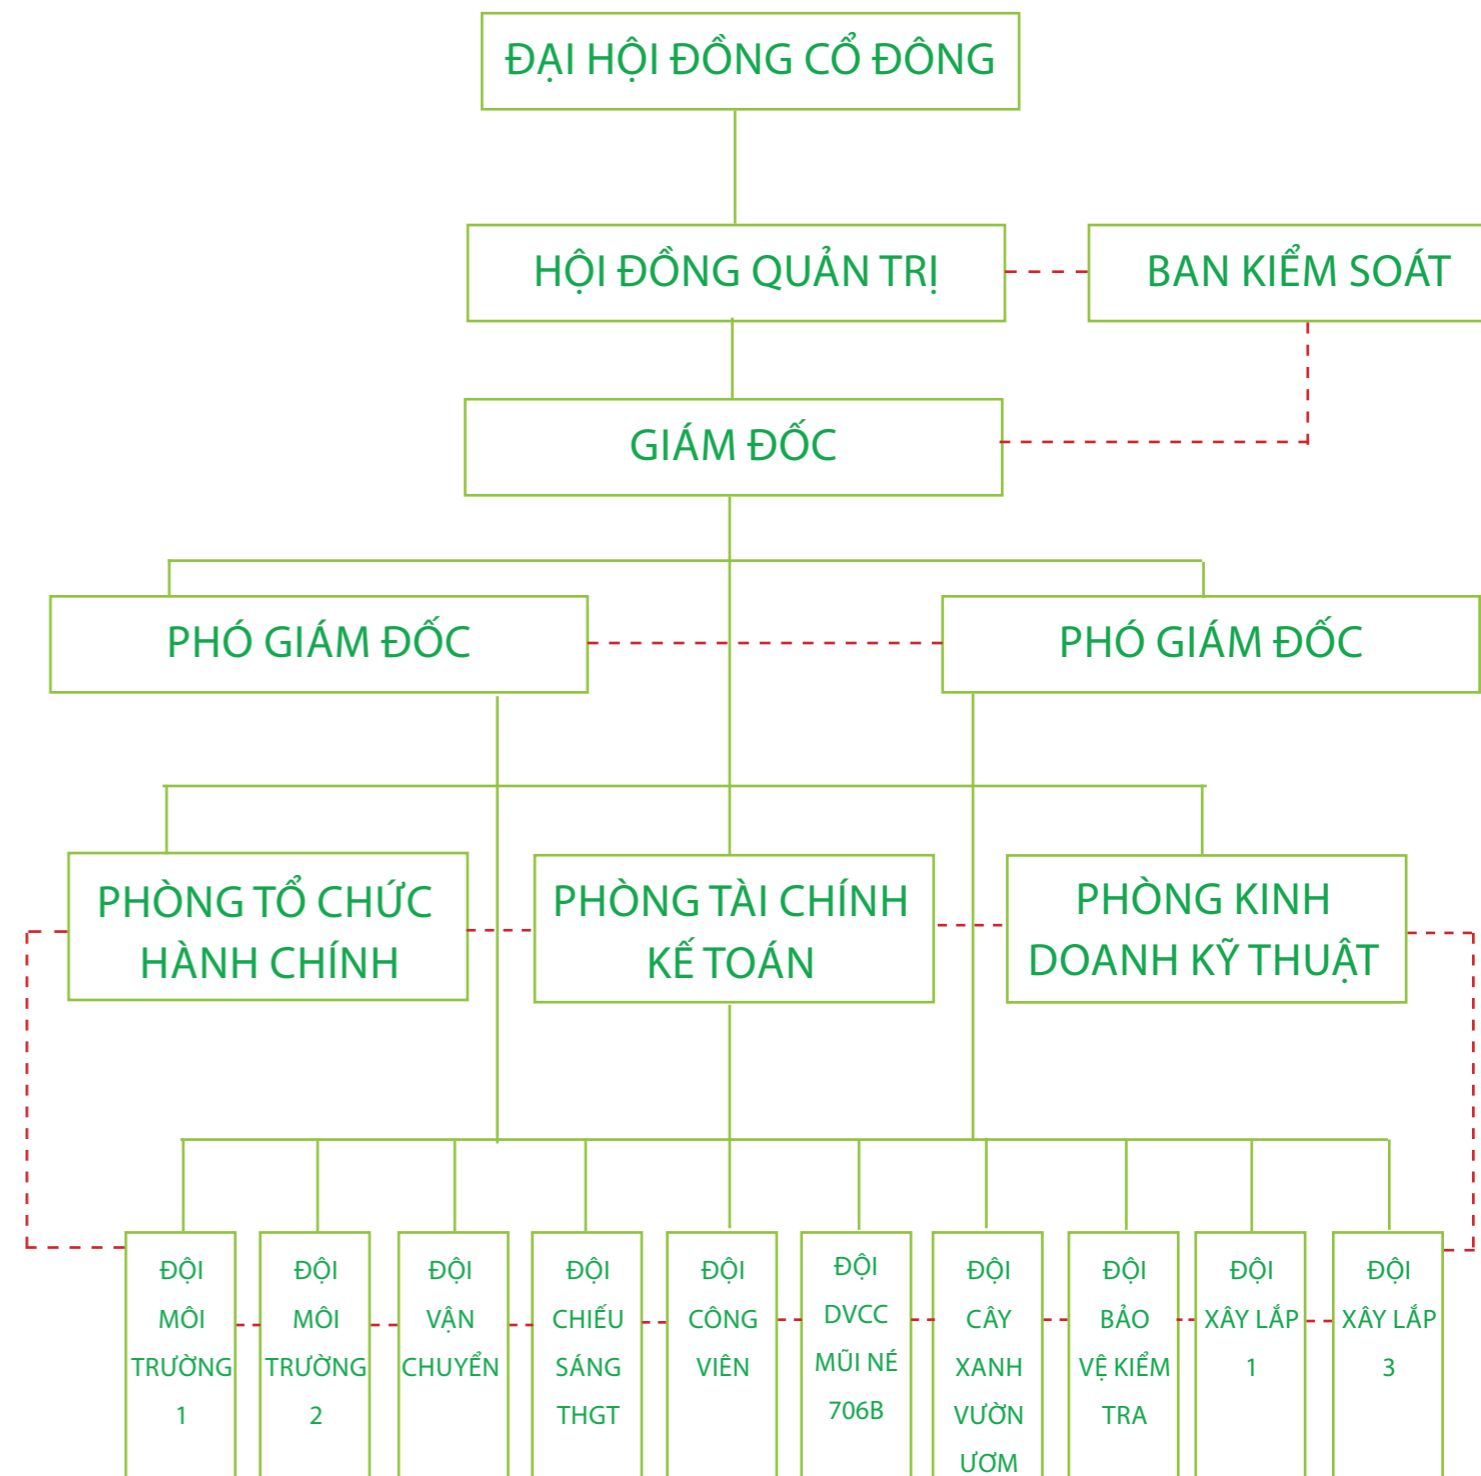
ĐẠI HỘI ĐỒNG CỔ ĐÔNG

HỘI ĐỒNG QUẢN TRỊ

BAN KIỂM SOÁT

GIÁM ĐỐC

PHÓ GIÁM ĐỐC

PHÓ GIÁM ĐỐC

PHÒNG TỔ CHỨC HÀNH CHÍNH

PHÒNG TÀI CHÍNH KẾ TOÁN

PHÒNG KINH DOANH KỸ THUẬT

ĐỘI MÔI TRƯỜNG 1

ĐỘI MÔI TRƯỜNG 2

ĐỘI VẬN CHUYỂN

ĐỘI CHIẾU SÁNG THGT

ĐỘI CÔNG VIÊN

ĐỘI DVCC MŨI NÉ 706B

ĐỘI CÂY XANH VƯỜN ƯƠM

ĐỘI BẢO VỆ KIỂM TRA

ĐỘI XÂY LẮP 1

ĐỘI XÂY LẮP 3